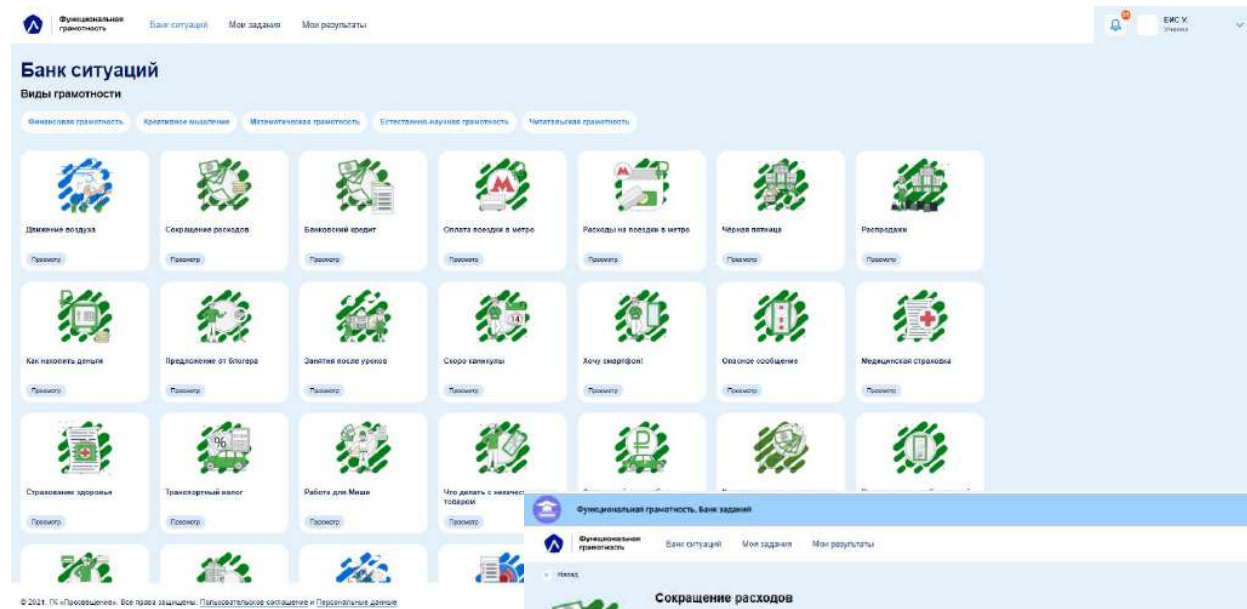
Функциональная грамотность Банк ситуаций Мои задания Мои результаты

ЕИС У.
Ученик

Банк ситуаций
Виды грамотности

Финансовая грамотность Креативное мышление Математическая грамотность Естественно-научная грамотность Читательская грамотность

Движение воздуха
Просмотр

Сокращение расходов
Просмотр

Банковский кредит
Просмотр

Оплата поездки в метро
Просмотр

Расходы на поездки в метро
Просмотр

Чёрная пятница
Просмотр

Распродажи
Просмотр

Как накопить деньги
Просмотр

Предложение от блогера
Просмотр

Занятия после уроков
Просмотр

Скоро каникулы
Просмотр

Хочу смартфон!
Просмотр

Опасное сообщение
Просмотр

Медицинская страховка
Просмотр

Страхование здоровья
Просмотр

Транспортный налог
Просмотр

Работа для Миши
Просмотр

Что делать с некачест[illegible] товаром
Просмотр

© 2021. ГК «Просвещение». Все права защищены. Пользовательское соглашение и Персональные данные

Функциональная грамотность. Банк заданий

Функциональная грамотность Банк ситуаций Мои задания Мои результаты

Назад

Сокращение расходов